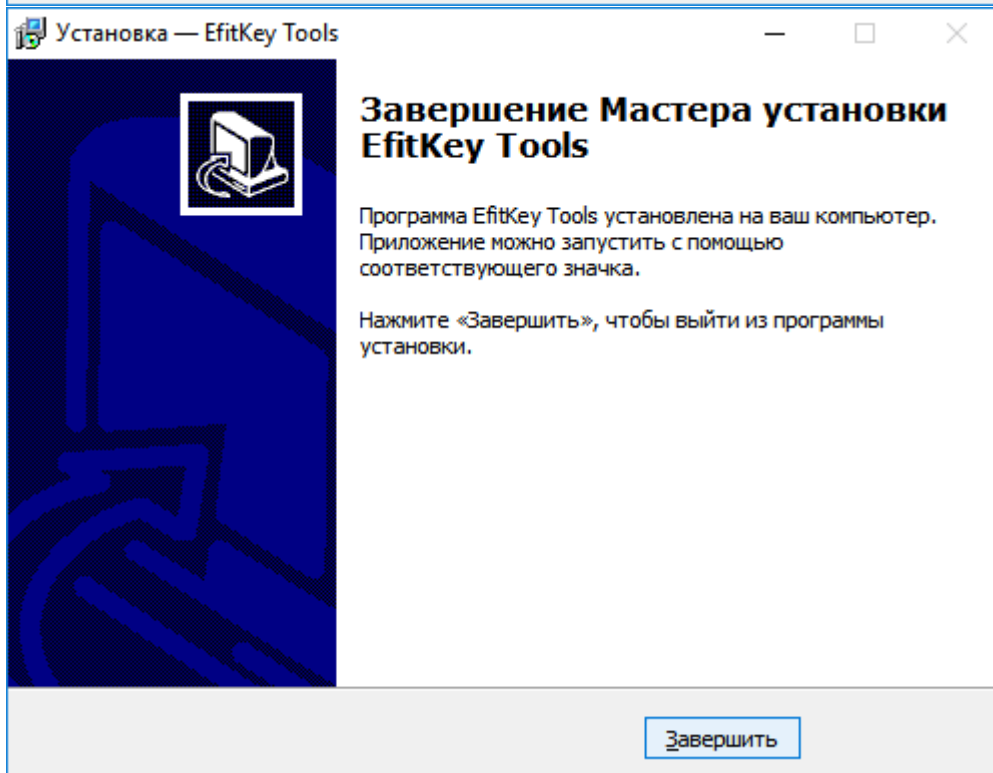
Установка — EfitKey Tools

Завершение Мастера установки EfitKey Tools

Программа EfitKey Tools установлена на ваш компьютер. Приложение можно запустить с помощью соответствующего значка.

Нажмите «Завершить», чтобы выйти из программы установки.

Завершить